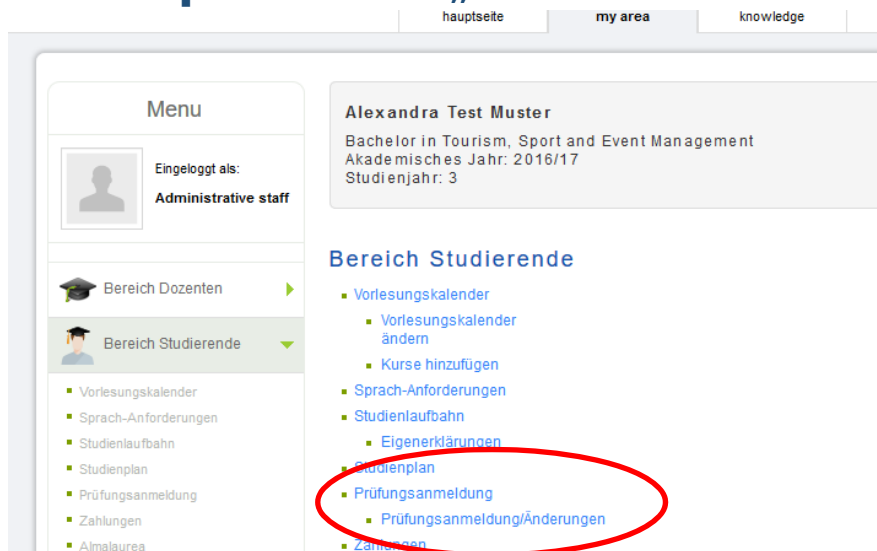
hauptseite
my area
knowledge

Menu

Eingeloggt als:
Administrative staff

Bereich Dozenten
Bereich Studierende
- Vorlesungskalender
- Sprach-Anforderungen
- Studienlaufbahn
- Studienplan
- Prüfungsanmeldung
- Zahlungen
- Almalaurea

Alexandra Test Muster
Bachelor in Tourism, Sport and Event Management
Akademisches Jahr: 2016/17
Studienjahr: 3

Bereich Studierende
- Vorlesungskalender
  - Vorlesungskalender ändern
  - Kurse hinzufügen
- Sprach-Anforderungen
- Studienlaufbahn
  - Eigenerklärungen
- Studienplan
- Prüfungsanmeldung
  - Prüfungsanmeldung/Änderungen
- Zahlungen